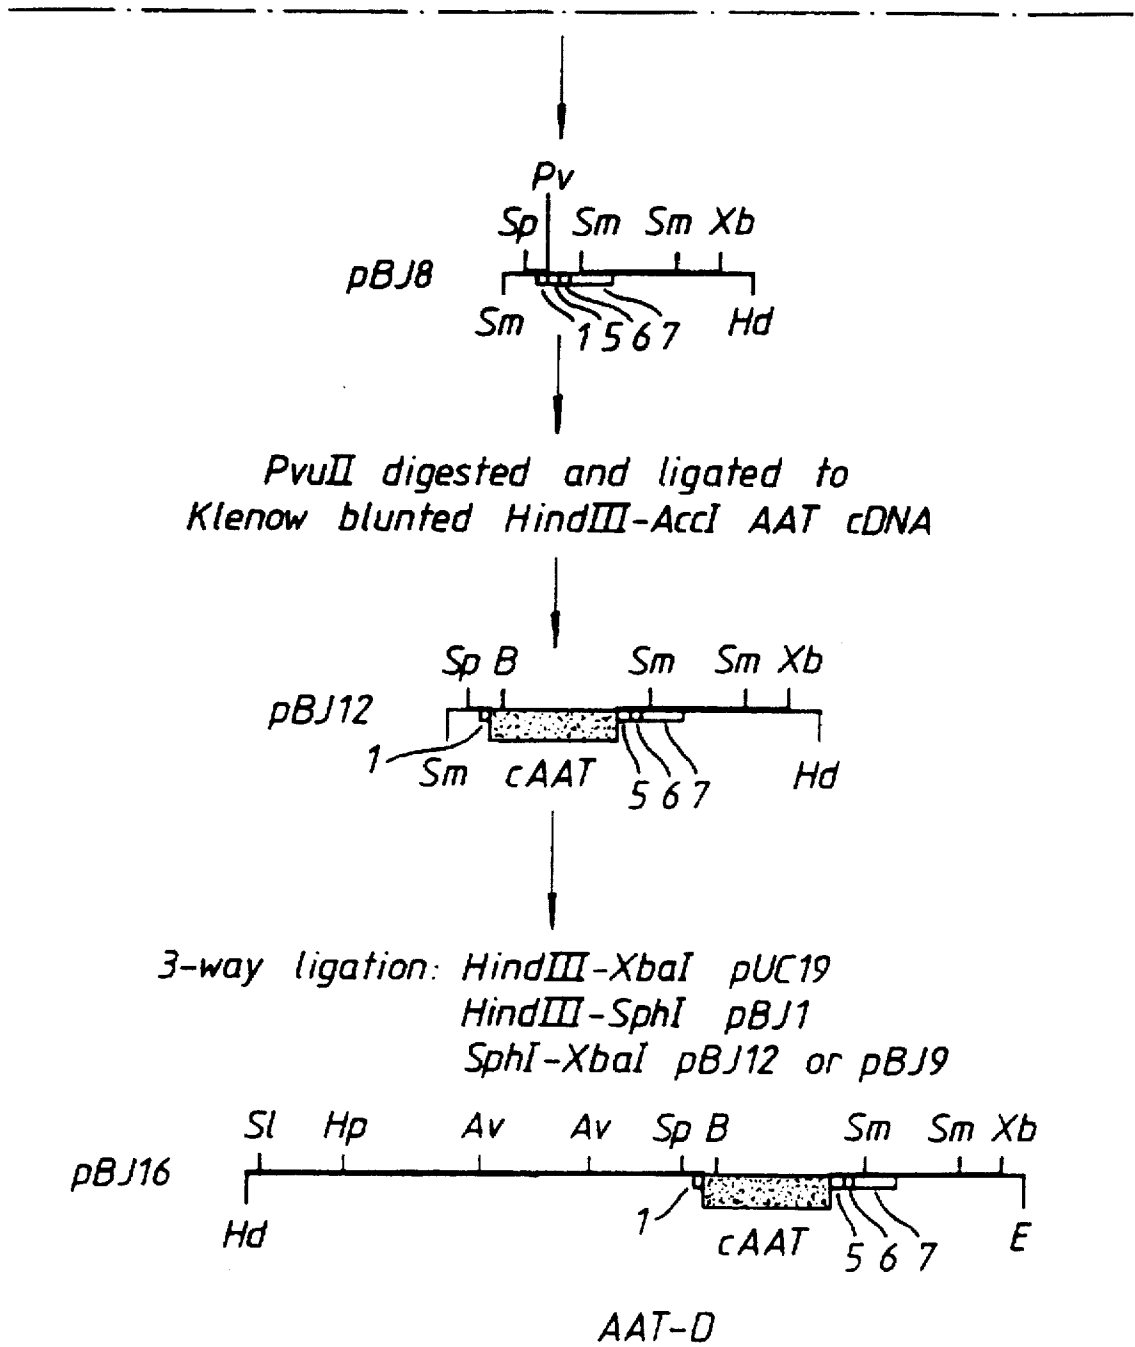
Pv
Sp Sm Sm Xb
pBJ8
Sm 1 5 6 7 Hd

PvuII digested and ligated to
Klenow blunted HindIII-AccI AAT cDNA

Sp B Sm Sm Xb
pBJ12
1 Sm cAAT 5 6 7 Hd

3-way ligation: HindIII-XbaI pUC19
HindIII-SphI pBJ1
SphI-XbaI pBJ12 or pBJ9

Sl Hp Av Av Sp B Sm Sm Xb
pBJ16
Hd 1 cAAT 5 6 7 E

AAT-D